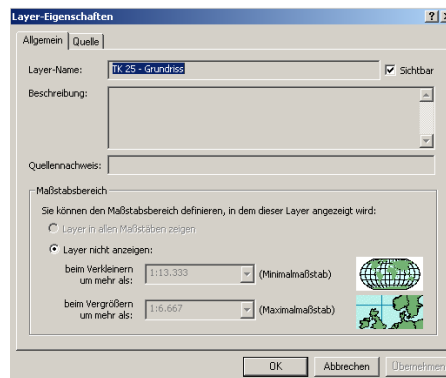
Layer-Eigenschaften

?

Allgemein | Quelle

Layer-Name: TK 25 - Grundriss

Sichtbar

Beschreibung:

Quellennachweis:

Maßstabsbereich

Sie können den Maßstabsbereich definieren, in dem dieser Layer angezeigt wird:

Layer in allen Maßstäben zeigen

Layer nicht anzeigen:

beim Verkleinern um mehr als: 1:13.333 (Minimalmaßstab)

beim Vergrößern um mehr als: 1:6.667 (Maximalmaßstab)

OK | Abbrechen | Übernehmen